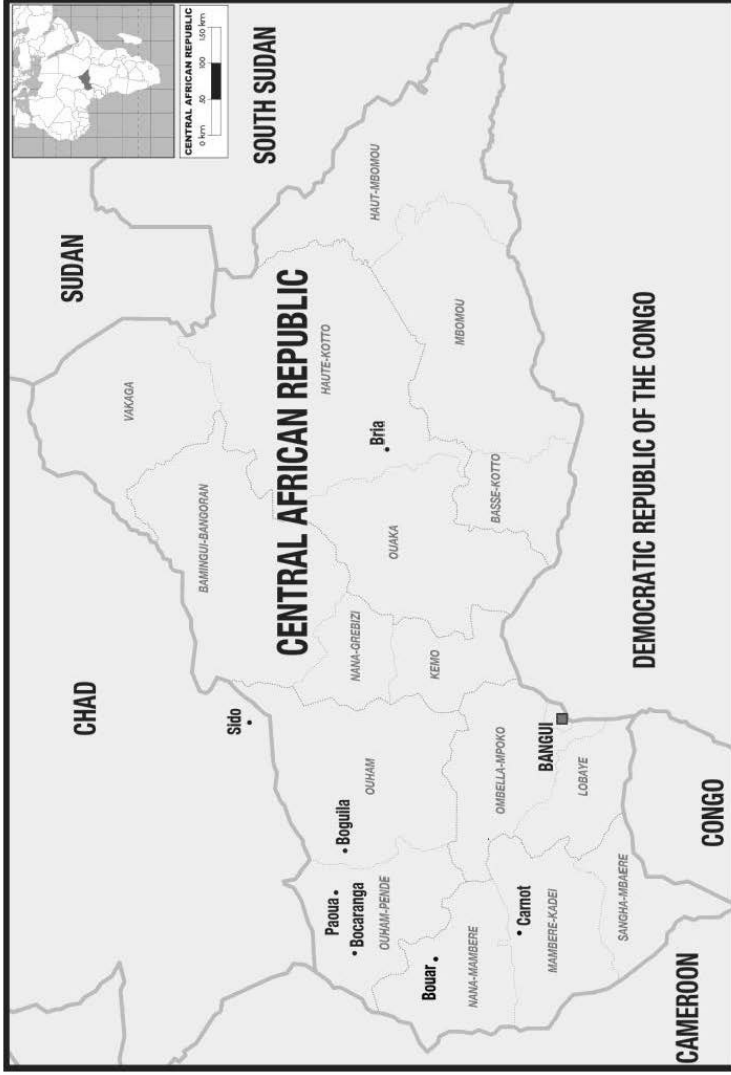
CENTRAL AFRICAN REPUBLIC
0 km 50 100 150 km

SOUTH SUDAN
SUDAN
CHAD
CENTRAL AFRICAN REPUBLIC
DEMOCRATIC REPUBLIC OF THE CONGO
CONGO
CAMEROON

HAUT-MBOMOU
MBOMOU
HAUTE-KOTTO
VAKAGA
BAMINGUI-BANGORAN
Bria
BASSE-KOTTO
OUAKA
NANA-GREBIZI
KEMO
Sido
OUHAM
BANGUI
OMBELLA-MPOKO
LOBAYE
Bossangoa
Paoua
Bocaranga
OUHAM-PENDE
Carnot
Bouar
NANA-MAMBERE
MAMBERE-KADEI
SANGHA-MBAERE